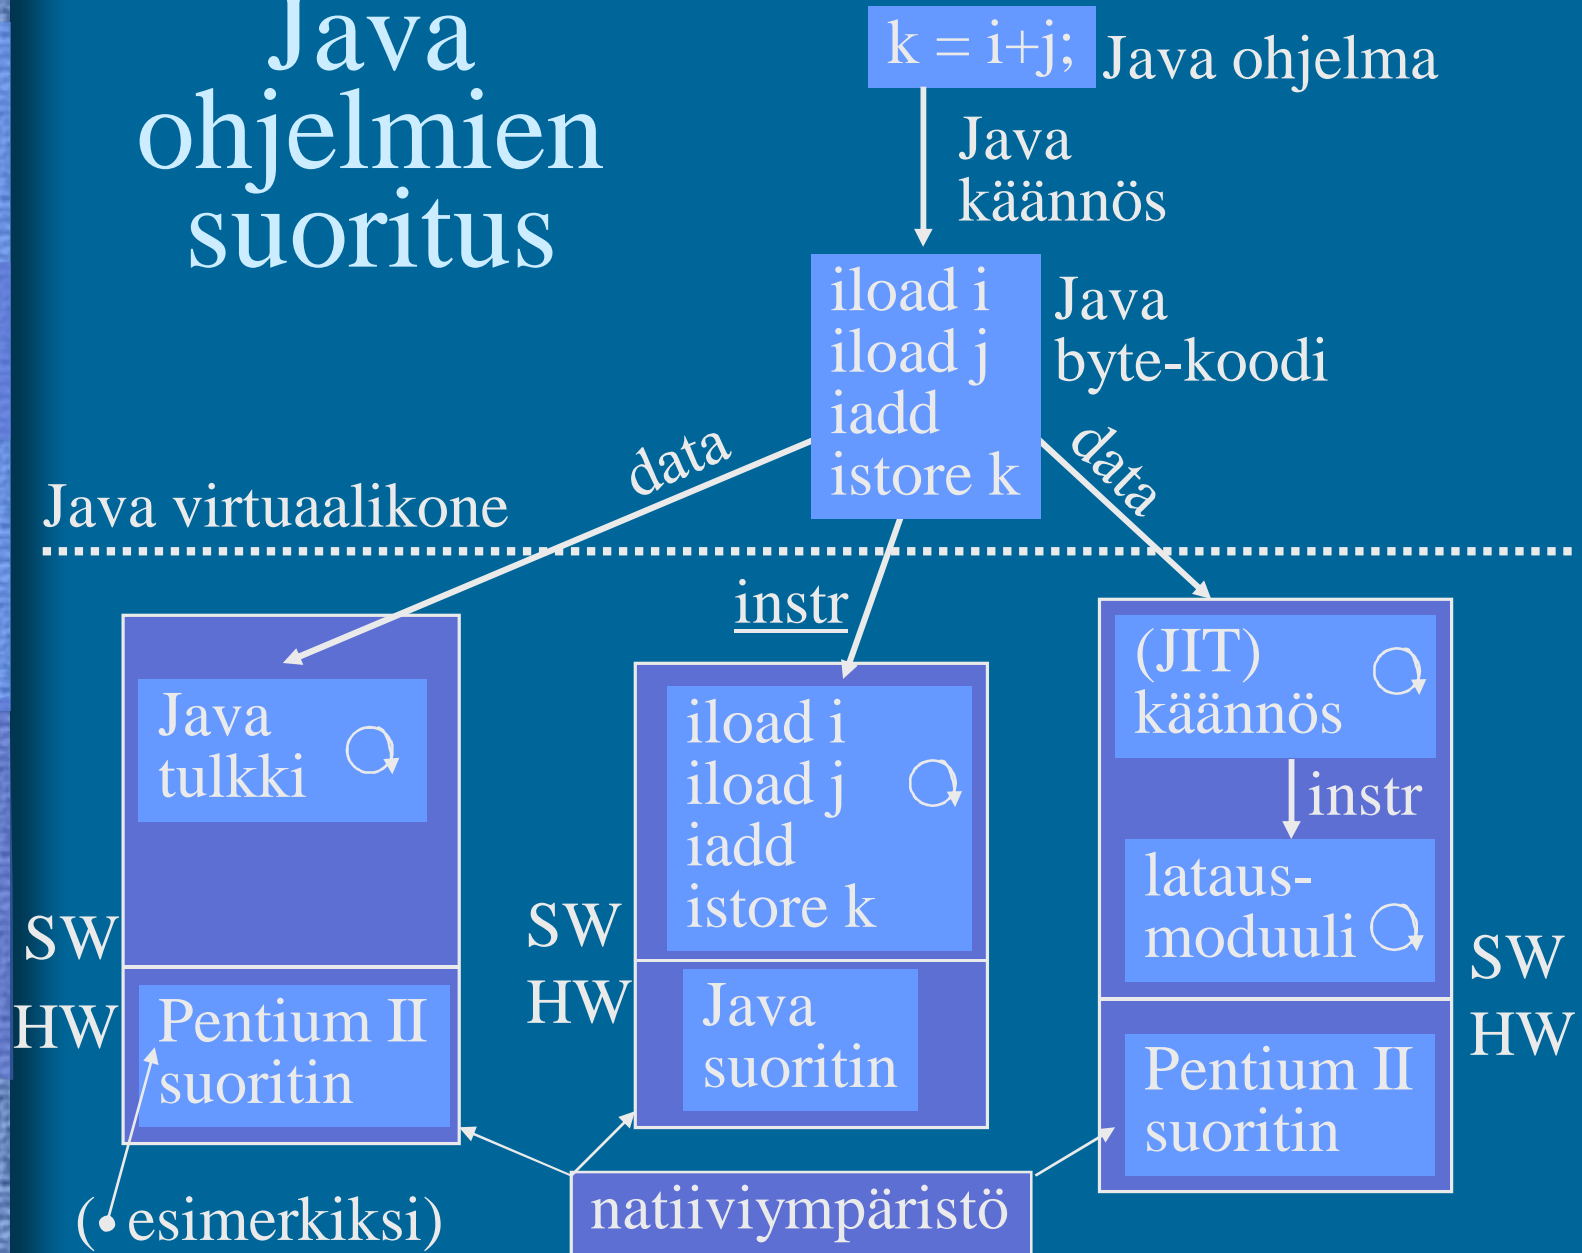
Java ohjelmien suoritus

k = i+j; Java ohjelma

Java käännös

iload i
iload j
iadd
istore k

Java byte-koodi

data

data

Java virtuaalikone

instr

Java tulkki

SW
HW

Pentium II suoritin

(esimerkiksi)

iload i
iload j
iadd
istore k

SW
HW

Java suoritin

(JIT) käännös

instr

lataus-moduuli

SW
HW

Pentium II suoritin

natiiviympäristö